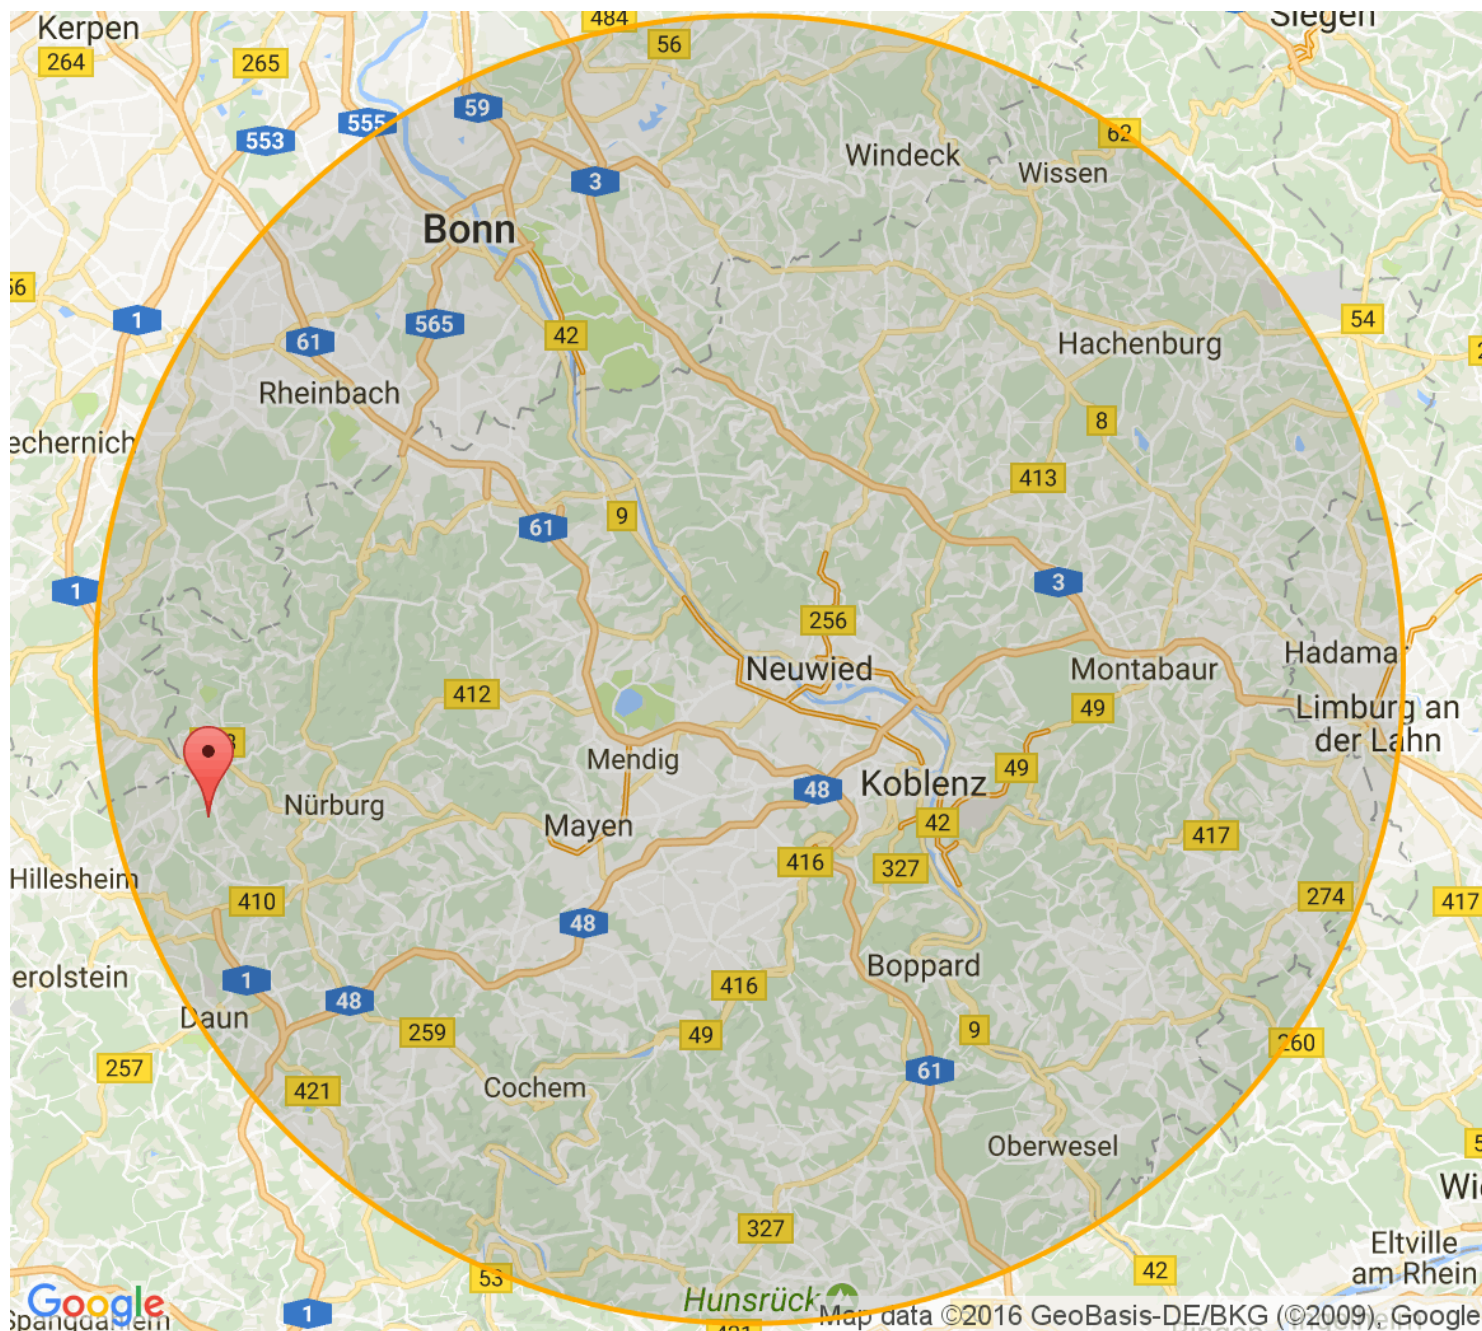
Kerpen
264
265
484
56
Siegen
555
59
553
62
Windeck
Wissen
3
Bonn
56
1
61
565
42
54
Hachenburg
Rheinbach
echernich
8
413
61
9
1
3
256
Hadama
Neuwied
Montabaur
412
Limburg an der Lahn
49
Mendig
49
Koblenz
48
Nürburg
Mayen
42
417
416
327
Hillesheim
410
274
417
48
erolstein
1
Boppard
416
48
Daun
259
49
9
260
257
421
61
Cochem
Oberwesel
Wi
327
Eltville am Rhein
53
42
1
Hunsrück
Map data ©2016 GeoBasis-DE/BKG (©2009), Google
Google
Spangdahlem